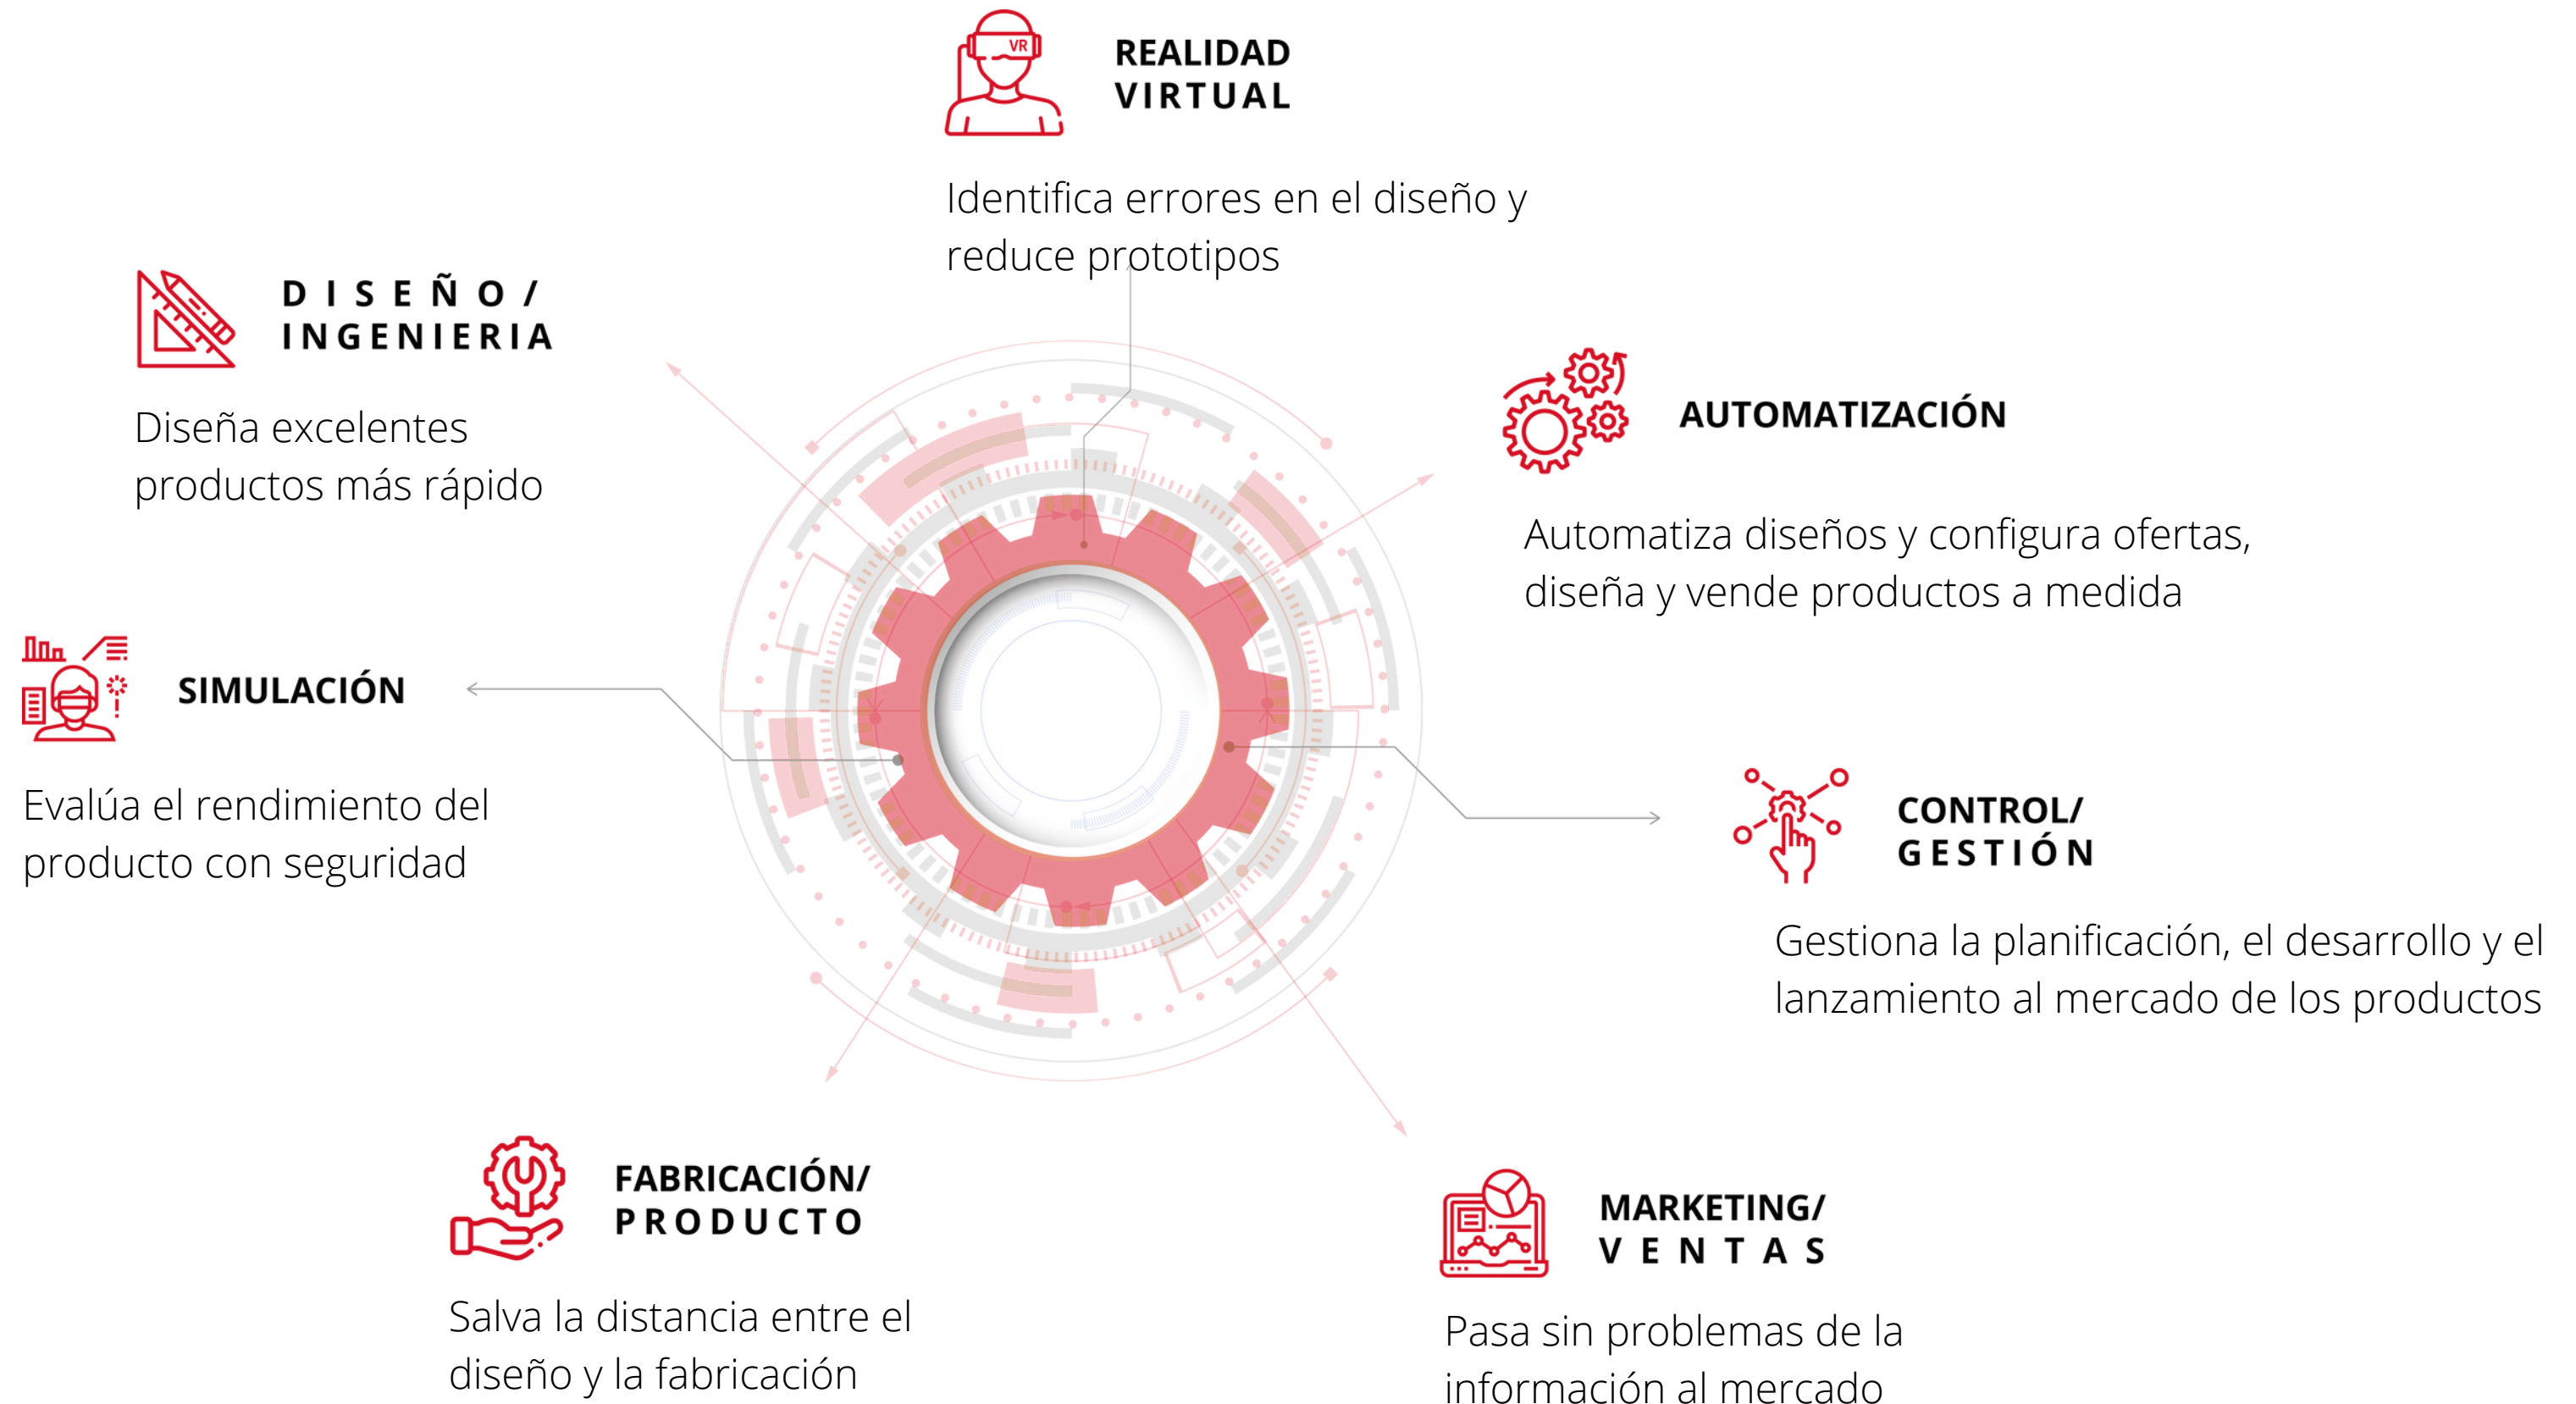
VR

REALIDAD VIRTUAL

Identifica errores en el diseño y reduce prototipos

DISEÑO/ INGENIERIA

Diseña excelentes productos más rápido

AUTOMATIZACIÓN

Automatiza diseños y configura ofertas, diseña y vende productos a medida

SIMULACIÓN

Evalúa el rendimiento del producto con seguridad

CONTROL/ GESTIÓN

Gestiona la planificación, el desarrollo y el lanzamiento al mercado de los productos

FABRICACIÓN/ PRODUCTO

Salva la distancia entre el diseño y la fabricación

MARKETING/ VENTAS

Pasa sin problemas de la información al mercado